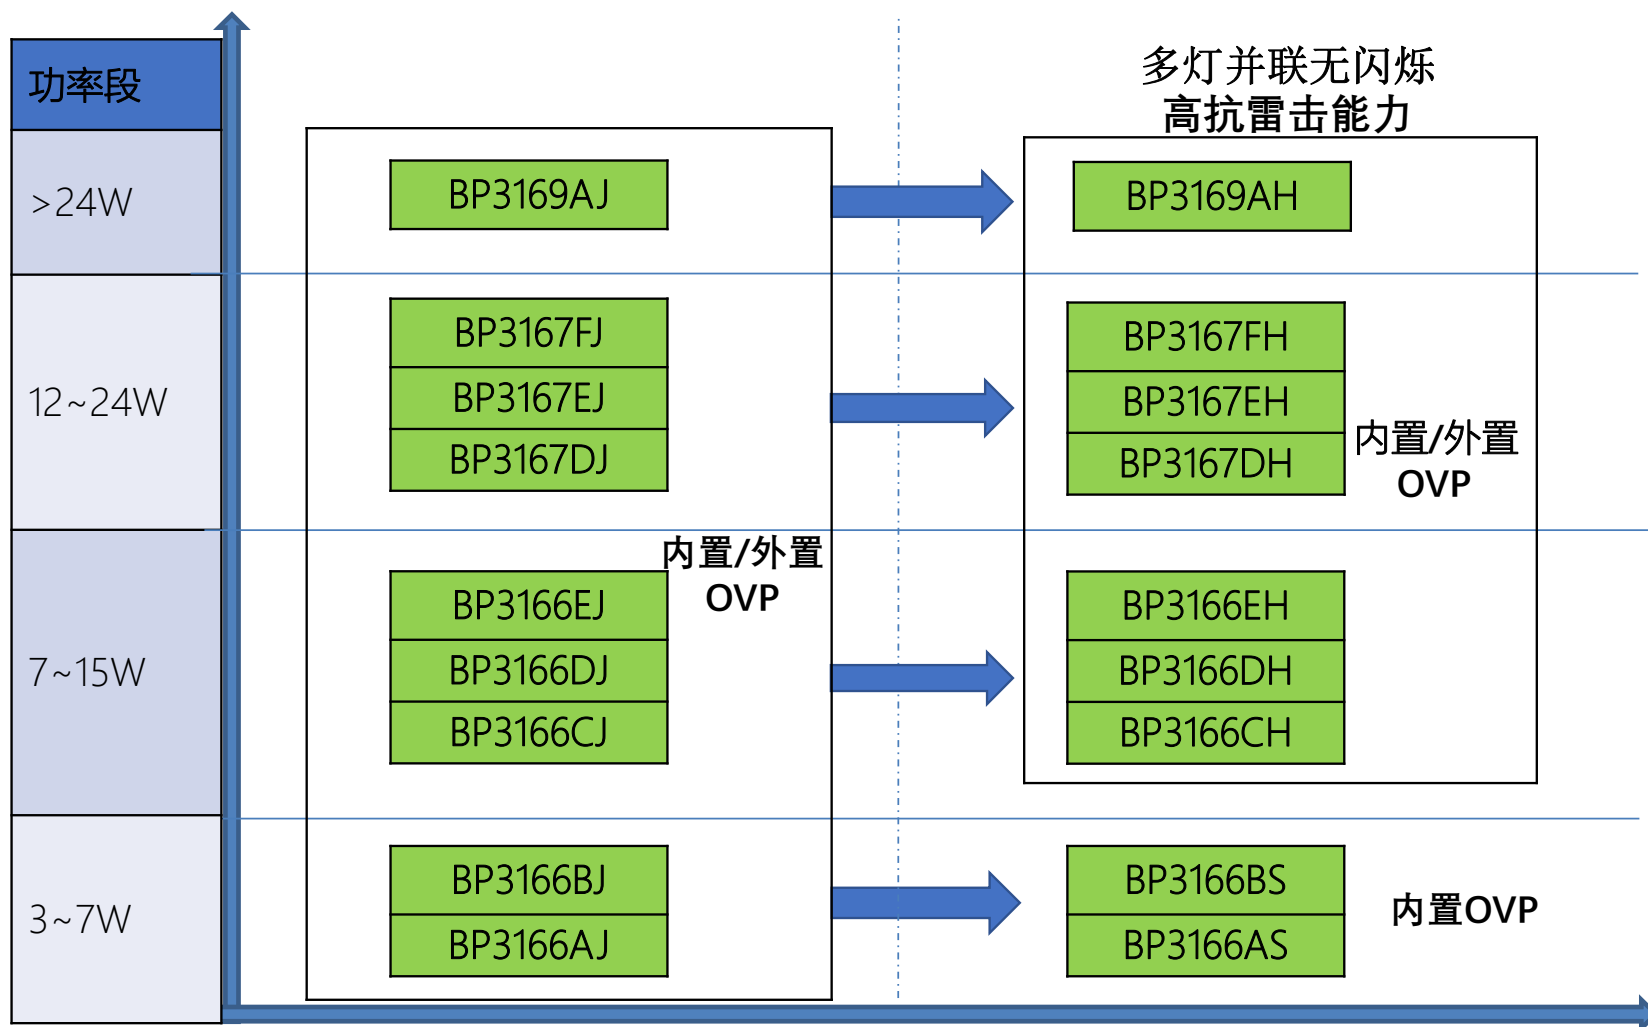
功率段

>24W

12~24W

7~15W

3~7W

BP3169AJ

BP3167FJ

BP3167EJ

BP3167DJ

内置/外置 OVP

BP3166EJ

BP3166DJ

BP3166CJ

BP3166BJ

BP3166AJ

多灯并联无闪烁
高抗雷击能力

BP3169AH

BP3167FH

BP3167EH

BP3167DH

内置/外置 OVP

BP3166EH

BP3166DH

BP3166CH

BP3166BS

BP3166AS

内置OVP